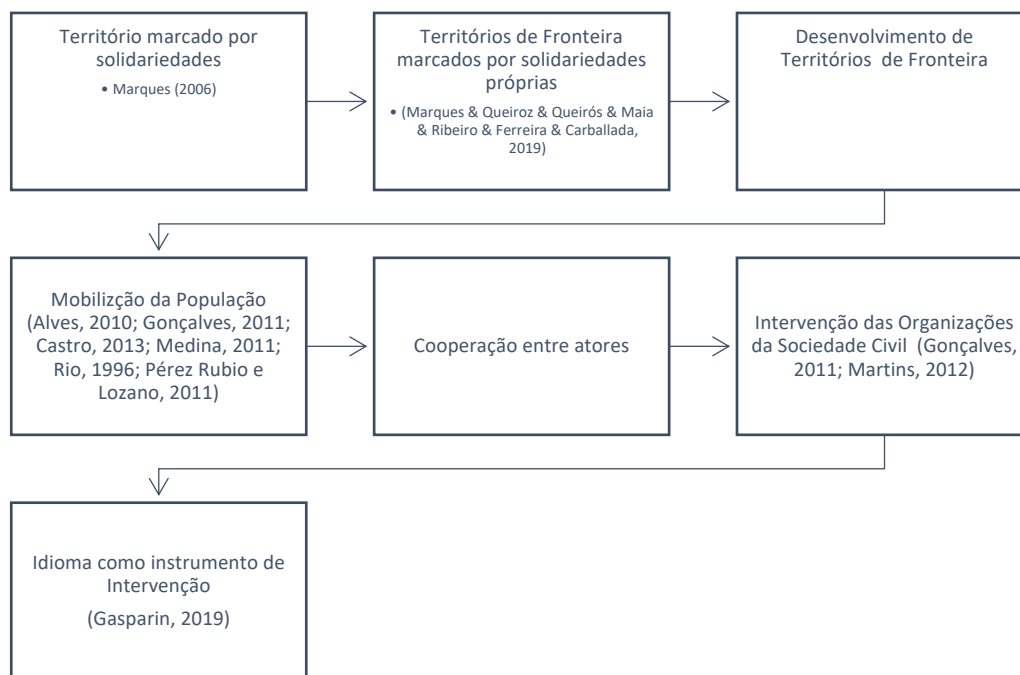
Território marcado por solidariedades

• Marques (2006)

Territórios de Fronteira marcados por solidariedades próprias

• (Marques & Queiroz & Queirós & Maia & Ribeiro & Ferreira & Carballada, 2019)

Desenvolvimento de Territórios de Fronteira

Mobilizção da População (Alves, 2010; Gonçalves, 2011; Castro, 2013; Medina, 2011; Rio, 1996; Pérez Rubio e Lozano, 2011)

Cooperação entre atores

Intervenção das Organizações da Sociedade Civil (Gonçalves, 2011; Martins, 2012)

Idioma como instrumento de Intervenção

(Gasparin, 2019)